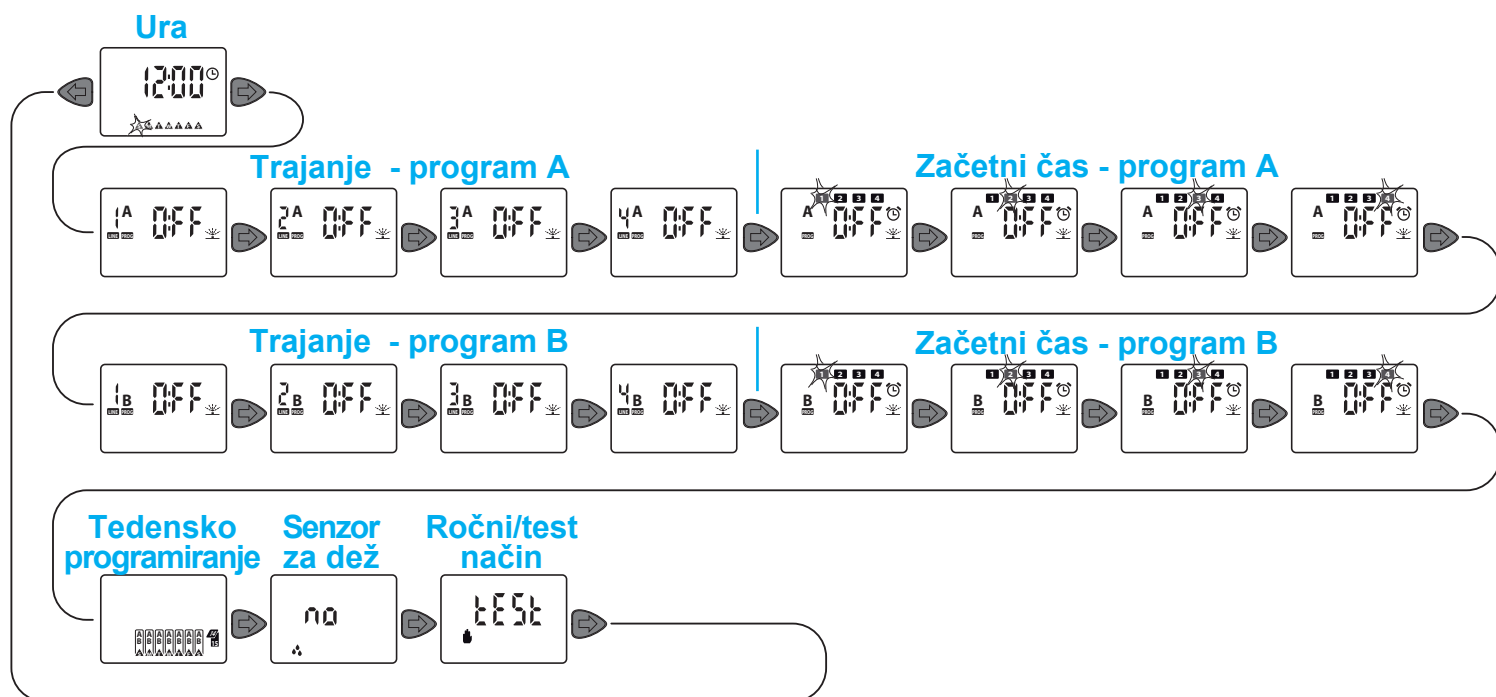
Ura

12:00

Trajanje - program A

1A OFF

2A OFF

3A OFF

4A OFF

Začetni čas - program A

1 2 3 4
A OFF

1 2 3 4
A OFF

1 2 3 4
A OFF

1 2 3 4
A OFF

Trajanje - program B

1B OFF

2B OFF

3B OFF

4B OFF

Začetni čas - program B

1 2 3 4
B OFF

1 2 3 4
B OFF

1 2 3 4
B OFF

1 2 3 4
B OFF

Tedensko programiranje

Senzor za dež

no

Ročni/test način

tESt